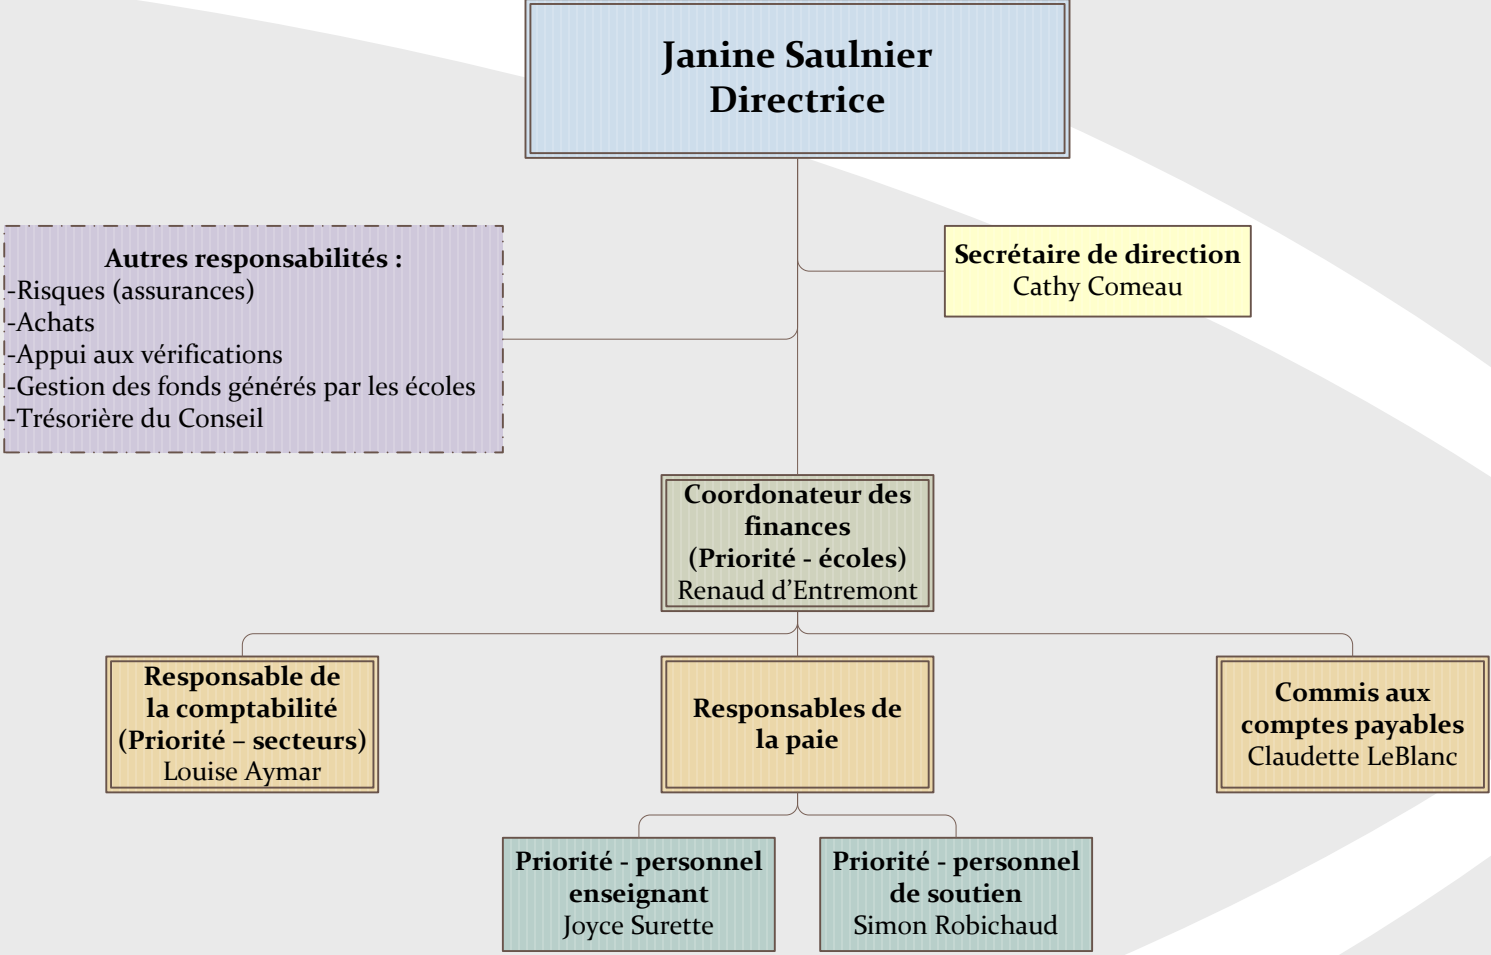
Janine Saulnier
Directrice

Autres responsabilités :
-Risques (assurances)
-Achats
-Appui aux vérifications
-Gestion des fonds générés par les écoles
-Trésorière du Conseil

Secrétaire de direction
Cathy Comeau

Coordonateur des finances
(Priorité - écoles)
Renaud d'Entremont

Responsable de la comptabilité
(Priorité – secteurs)
Louise Aymar

Responsables de la paie

Commis aux comptes payables
Claudette LeBlanc

Priorité - personnel enseignant
Joyce Surette

Priorité - personnel de soutien
Simon Robichaud